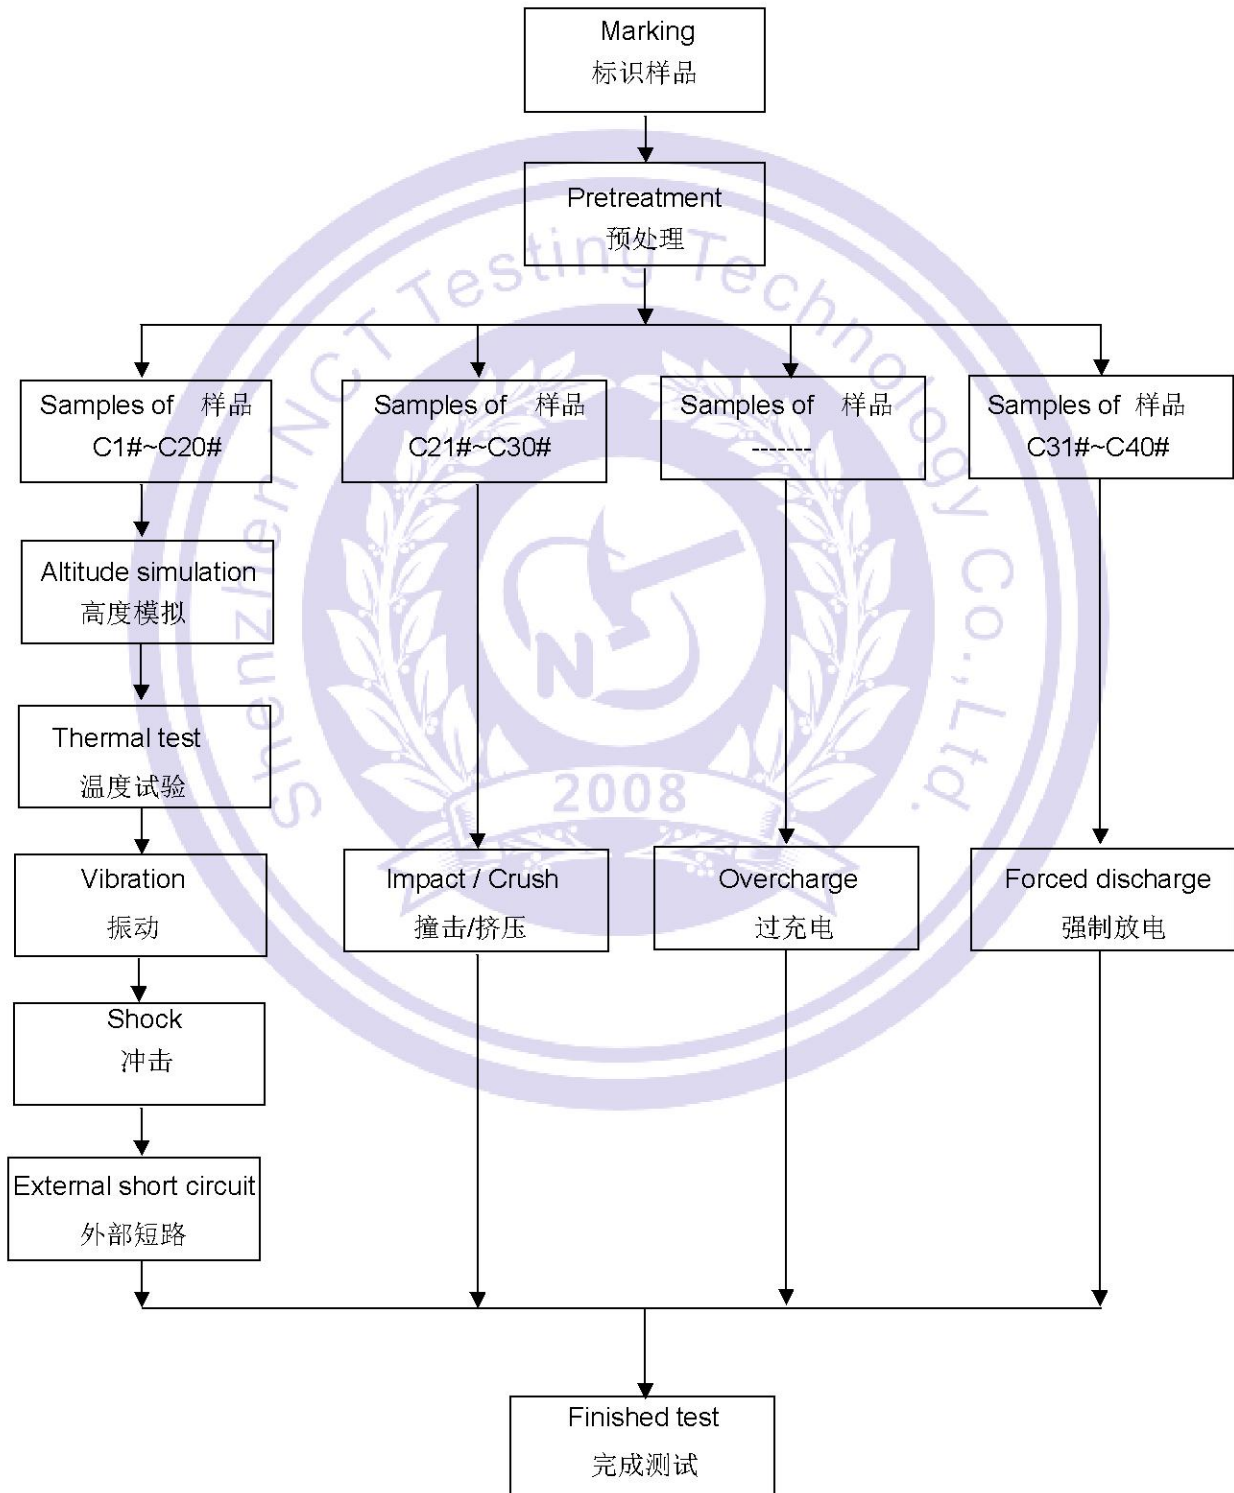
Marking
标识样品

Pretreatment
预处理

Samples of 样品
C1#~C20#

Samples of 样品
C21#~C30#

Samples of 样品
-------

Samples of 样品
C31#~C40#

Altitude simulation
高度模拟

Thermal test
温度试验

Vibration
振动

Shock
冲击

External short circuit
外部短路

Impact / Crush
撞击/挤压

Overcharge
过充电

Forced discharge
强制放电

Finished test
完成测试

Shenzhen NCT Testing Technology Co., Ltd
2008